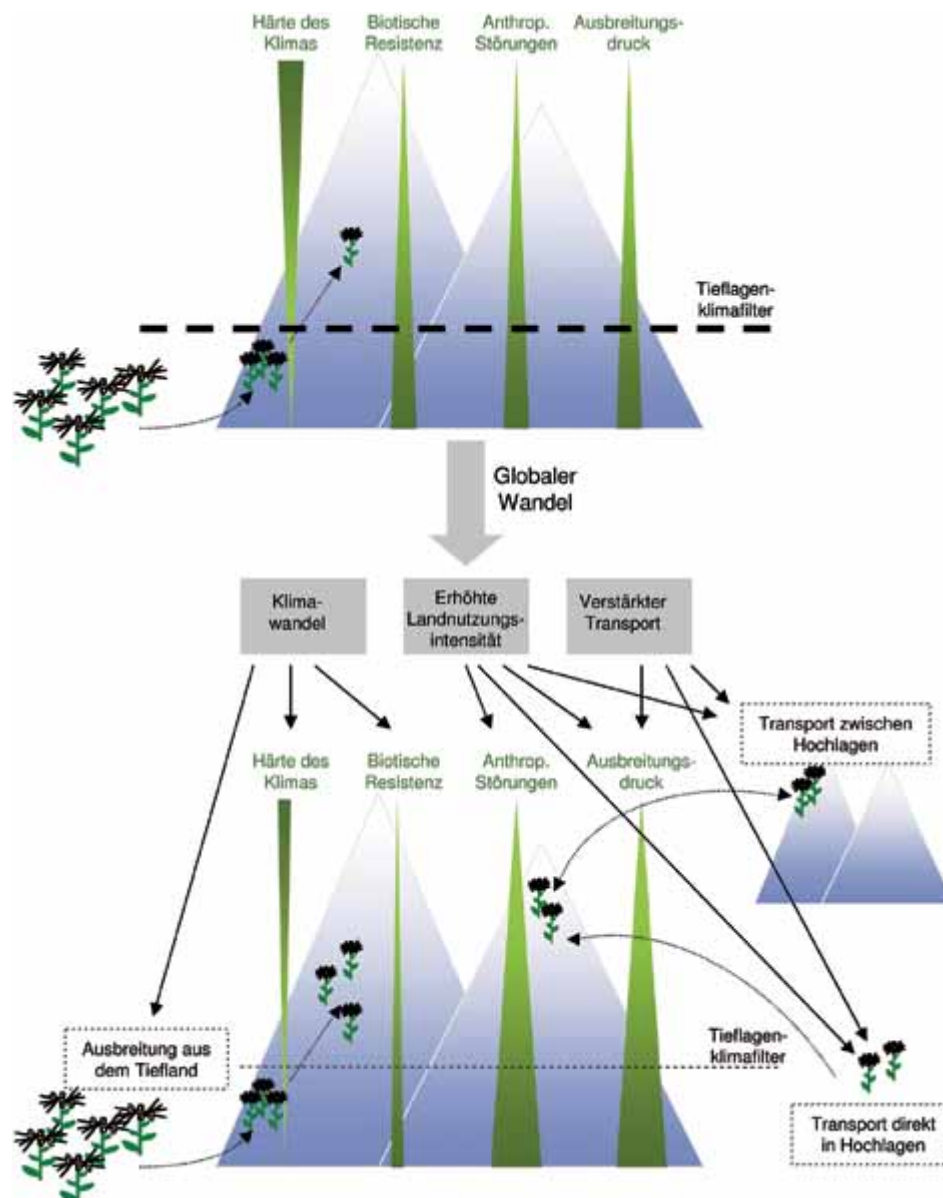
Härte des Klimas

Biotische Resistenz

Anthrop. Störungen

Ausbreitungsdruck

Tieflagenklimafilter

Globaler Wandel

Klimawandel

Erhöhte Landnutzungsintensität

Verstärkter Transport

Transport zwischen Hochlagen

Härte des Klimas

Biotische Resistenz

Anthrop. Störungen

Ausbreitungsdruck

Tieflagenklimafilter

Ausbreitung aus dem Tiefland

Transport direkt in Hochlagen